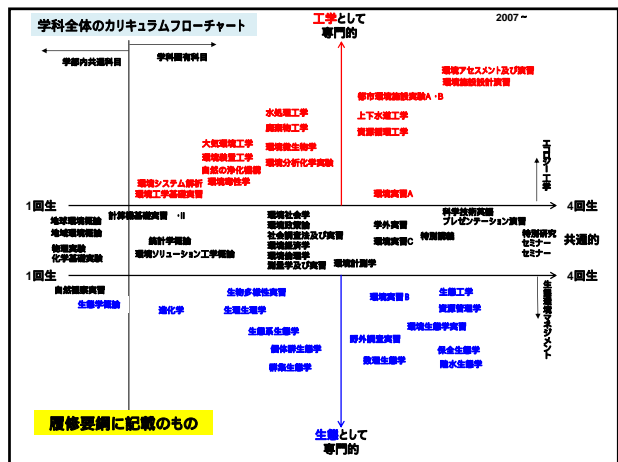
学科全体のカリキュラムフローチャート

2007～

工学として
専門的

学部内共通科目

学科固有科目

環境アセスメント及び演習
環境施設設計演習

都市環境施設実験A・B

水処理工学
廃棄物工学

上下水道工学
資源循環工学

大気環境工学
環境微生物学
環境装置工学
環境分析化学実験
自然の浄化機構
環境システム解析
環境毒性学
環境工学基礎実験

環境実習A

エコロジー工学

1回生

4回生

地球環境概論
地域環境概論
物理実験
化学基礎実験

計算機基礎演習 I・II

統計学概論
環境ソリューション工学概論

環境社会学
環境政策論
社会調査法及び演習
環境経済学
環境倫理学
測量学及び演習

環境計測学

学外実習
環境実習C

特別講義

科学技術英語
プレゼンテーション演習

特別研究
セミナー
セミナー

共通的

1回生

4回生

自然環境実習
生態学概論

生物多様性実習
進化学
生態系生理学
生態系生態学
個体群生態学
群集生態学

環境実習B
生態工学
資源管理学
環境生態学実習
野外調査実習
数理生態学
保全生態学
陸水生態学

生態環境マネジメント

履修要綱に記載のもの

生態として
専門的